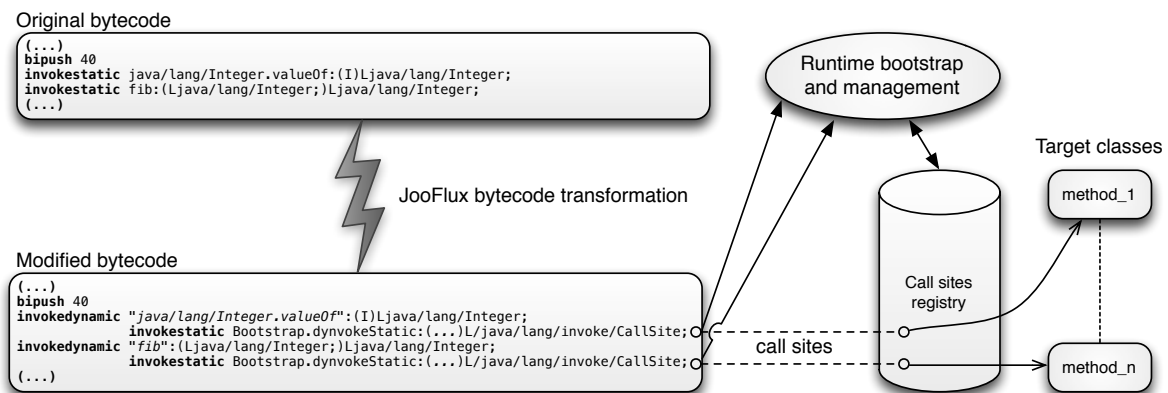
Original bytecode

(...)
bipush 40
invokestatic java/lang/Integer.valueOf:(I)Ljava/lang/Integer;
invokestatic fib:(Ljava/lang/Integer;)Ljava/lang/Integer;
(...)

JooFlux bytecode transformation

Modified bytecode

(...)
bipush 40
invokedynamic "java/lang/Integer.valueOf":(I)Ljava/lang/Integer;
invokestatic Bootstrap.dynvokeStatic:(...)L/java/lang/invoke/CallSite;
invokedynamic "fib":(Ljava/lang/Integer;)Ljava/lang/Integer;
invokestatic Bootstrap.dynvokeStatic:(...)L/java/lang/invoke/CallSite;
(...)

Runtime bootstrap and management

Call sites registry

call sites

Target classes

method_1

method_n